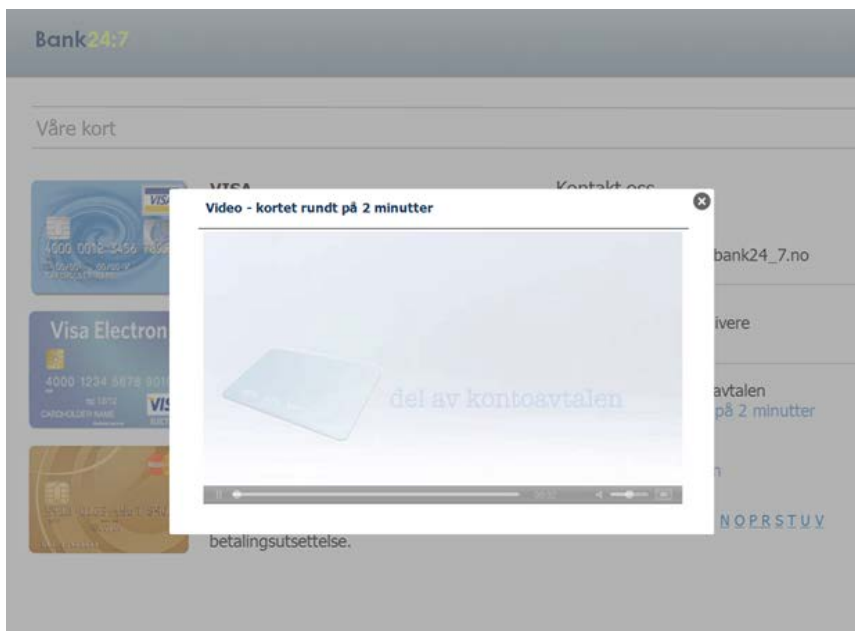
Bank24:7

Våre kort

VISA

Kontakt oss

bank24_7.no

ivere

avtalen

på 2 minutter

n

N O P R S T U V

Visa Electron

4000 1234 5678 9010

CARDHOLDER NAME

VISA

4000 0012 3456 7890

CARDHOLDER NAME

VISA

betalingsutsettelse.

Video - kortet rundt på 2 minutter

del av kontoavtalen

00:37